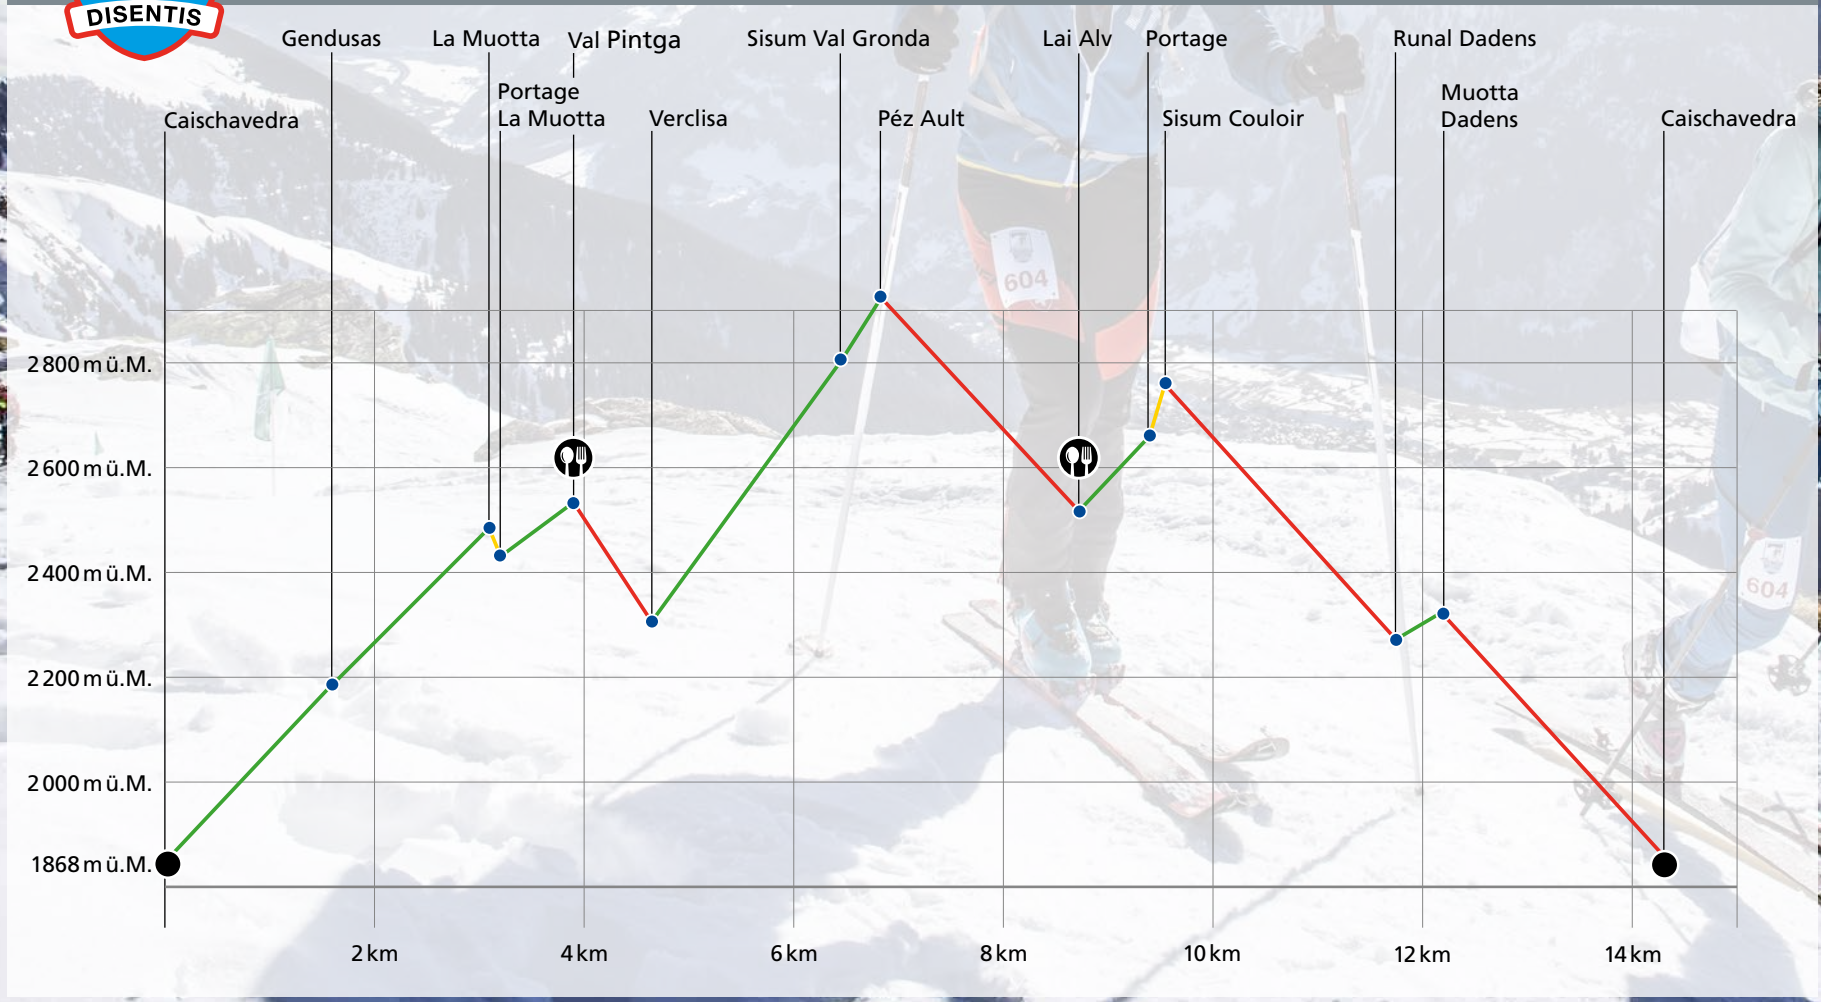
DISENTIS

Caischavedra
Gendusas
La Muotta
Portage La Muotta
Val Pintga
Verclisa
Sisum Val Gronda
Péz Ault
Lai Alv
Portage
Sisum Couloir
Runal Dadens
Muotta Dadens
Caischavedra

2 800 m ü.M.
2 600 m ü.M.
2 400 m ü.M.
2 200 m ü.M.
2 000 m ü.M.
1868 m ü.M.

604
604
604

2 km
4 km
6 km
8 km
10 km
12 km
14 km